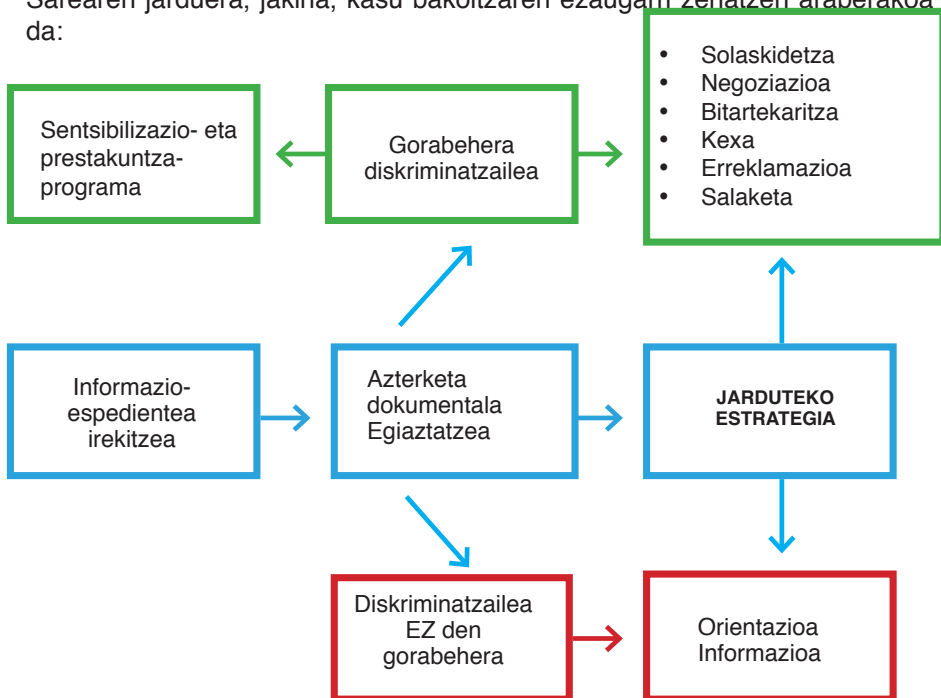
Sarearen jarduera, jakina, kasu bakoitzaren ezaugarri zehatzen araberakoa da:

Sentsibilizazio- eta prestakuntza-programa

Gorabehera diskriminatzailea

- Solaskidetza
- Negoziazioa
- Bitartekaritza
- Kexa
- Erreklamazioa
- Salaketa

Informazio-espedientea irekitzea

Azterketa dokumentala Egiaztatzea

JARDUTEKO ESTRATEGIA

Diskriminatzailea EZ den gorabehera

Orientazioa Informazioa